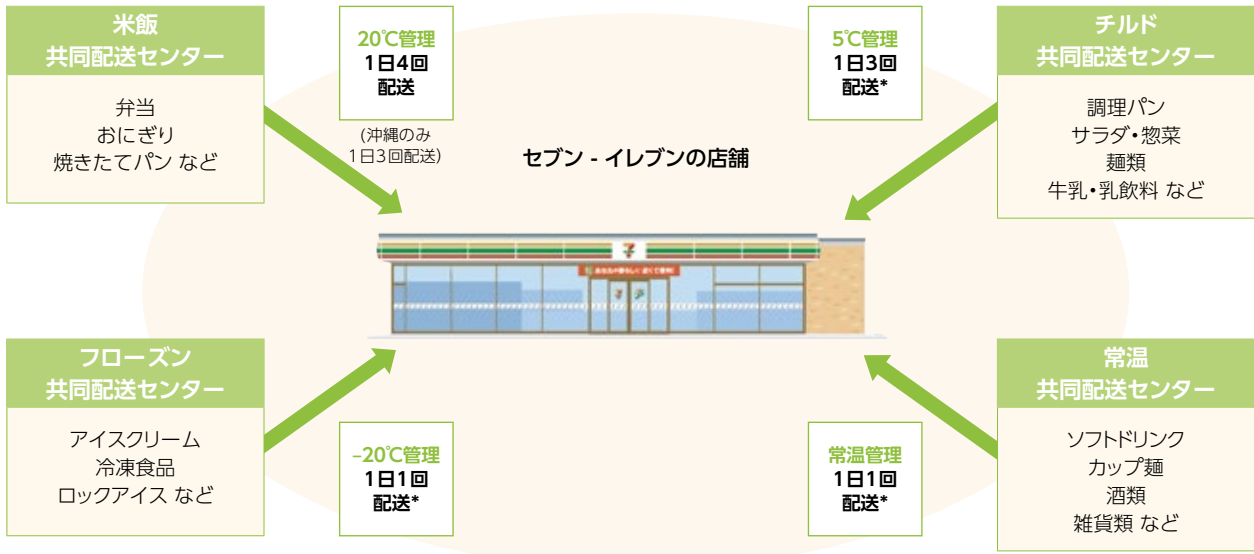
米飯
共同配送センター

弁当
おにぎり
焼きたてパン など

20℃管理
1日4回
配送

(沖縄のみ
1日3回配送)

5℃管理
1日3回
配送*

チルド
共同配送センター

調理パン
サラダ・惣菜
麺類
牛乳・乳飲料 など

セブン - イレブンの店舗

7

フローズン
共同配送センター

アイスクリーム
冷凍食品
ロックアイス など

−20℃管理
1日1回
配送*

常温管理
1日1回
配送*

常温
共同配送センター

ソフトドリンク
カップ麺
酒類
雑貨類 など